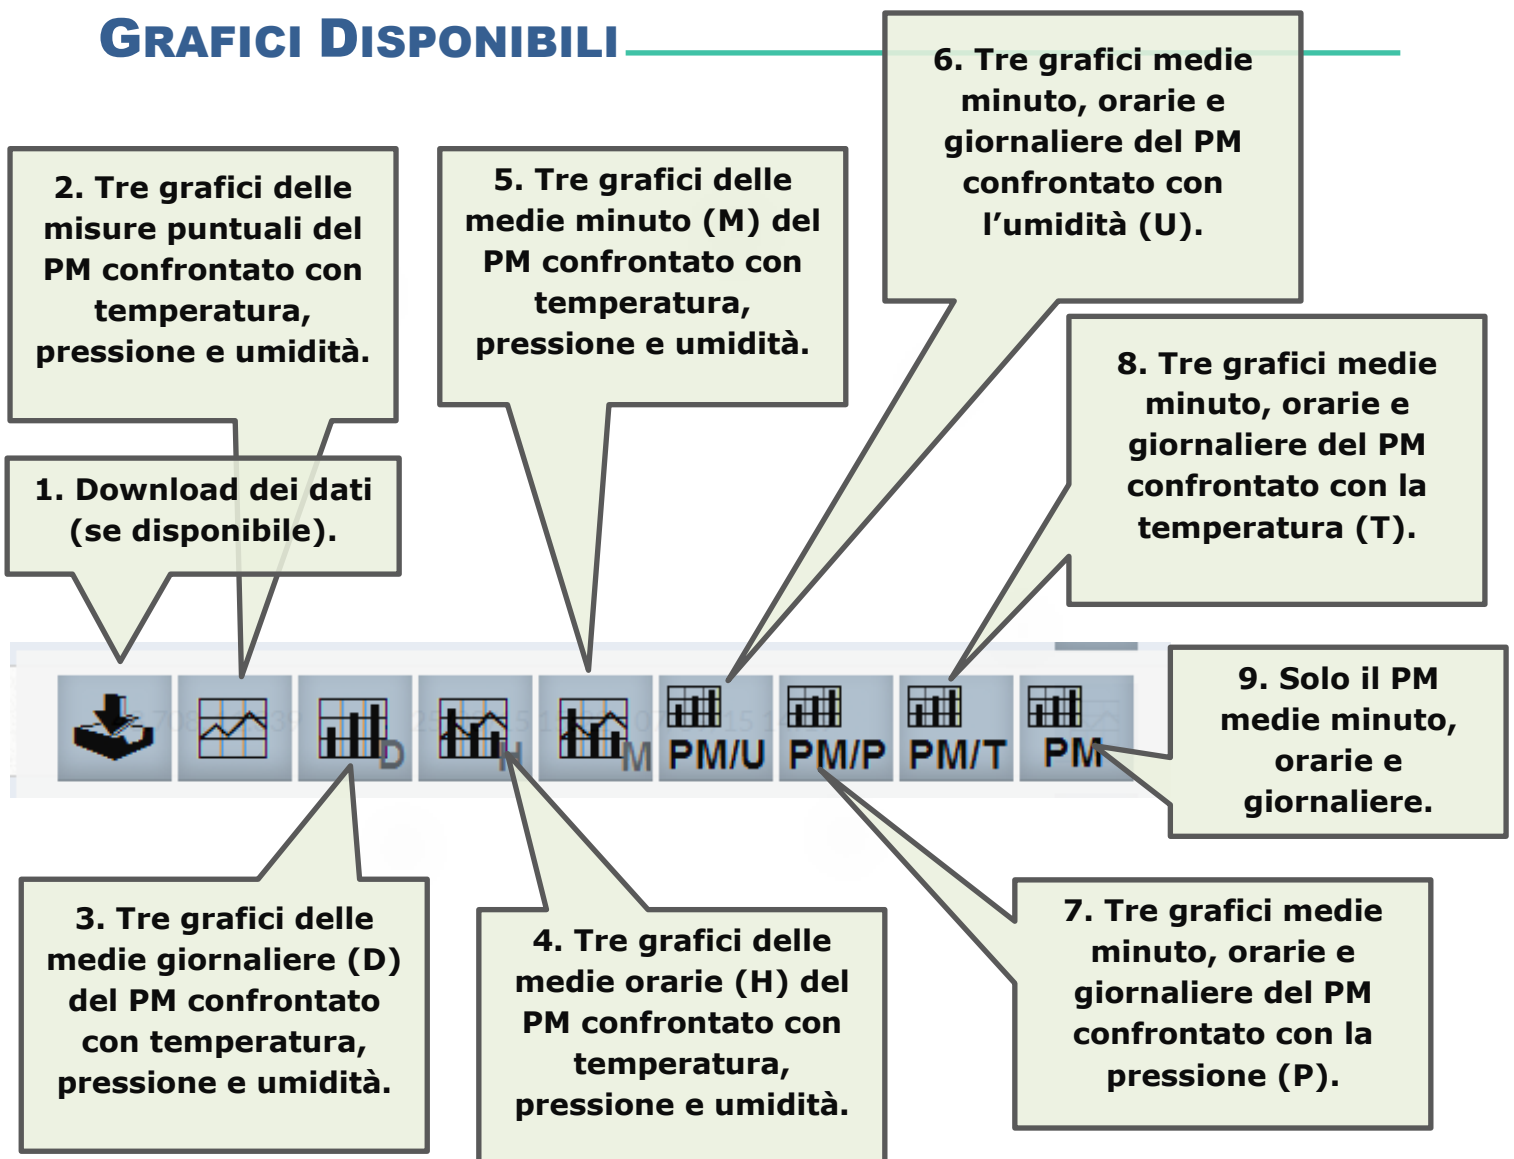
GRAFICI DISPONIBILI

2. Tre grafici delle misure puntuali del PM confrontato con temperatura, pressione e umidità.

5. Tre grafici delle medie minuto (M) del PM confrontato con temperatura, pressione e umidità.

6. Tre grafici medie minuto, orarie e giornaliere del PM confrontato con l'umidità (U).

8. Tre grafici medie minuto, orarie e giornaliere del PM confrontato con la temperatura (T).

1. Download dei dati (se disponibile).

D

H

M

PM/U

PM/P

PM/T

PM

9. Solo il PM medie minuto, orarie e giornaliere.

3. Tre grafici delle medie giornaliere (D) del PM confrontato con temperatura, pressione e umidità.

4. Tre grafici delle medie orarie (H) del PM confrontato con temperatura, pressione e umidità.

7. Tre grafici medie minuto, orarie e giornaliere del PM confrontato con la pressione (P).